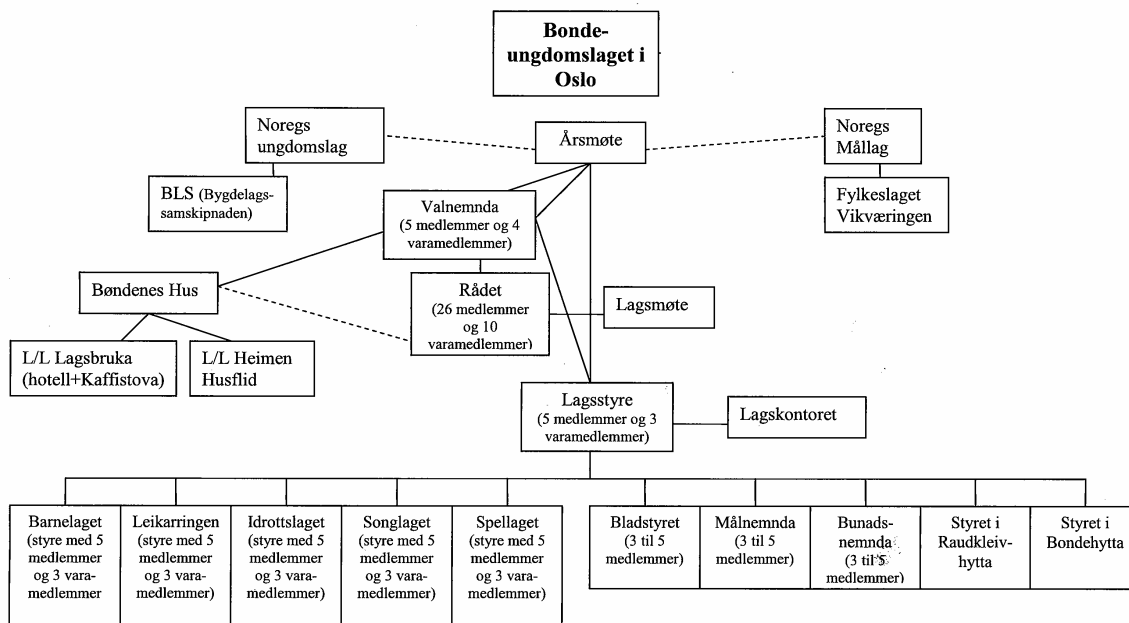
Bondeungdomslaget i Oslo

Noregs ungdomslag

Årsmøte

Noregs Mållag

BLS (Bygdelagssamskipnaden)

Valnemnda (5 medlemmer og 4 varamedlemmer)

Fylkeslaget Vikværingen

Bøndenes Hus

Rådet (26 medlemmer og 10 varamedlemmer)

Lagsmøte

L/L Lagsbruka (hotell+Kaffistova)

L/L Heimen Husflid

Lagsstyre (5 medlemmer og 3 varamedlemmer)

Lagskontoret

Barnelaget (styre med 5 medlemmer og 3 varamedlemmer

Leikarringen (styre med 5 medlemmer og 3 varamedlemmer)

Idrottslaget (styre med 5 medlemmer og 3 varamedlemmer)

Songlaget (styre med 5 medlemmer og 3 varamedlemmer)

Spellaget (styre med 5 medlemmer og 3 varamedlemmer)

Bladstyret (3 til 5 medlemmer)

Målnemnda (3 til 5 medlemmer)

Bunadsnemnda (3 til 5 medlemmer)

Styret i Raudkleivhytta

Styret i Bondehytta